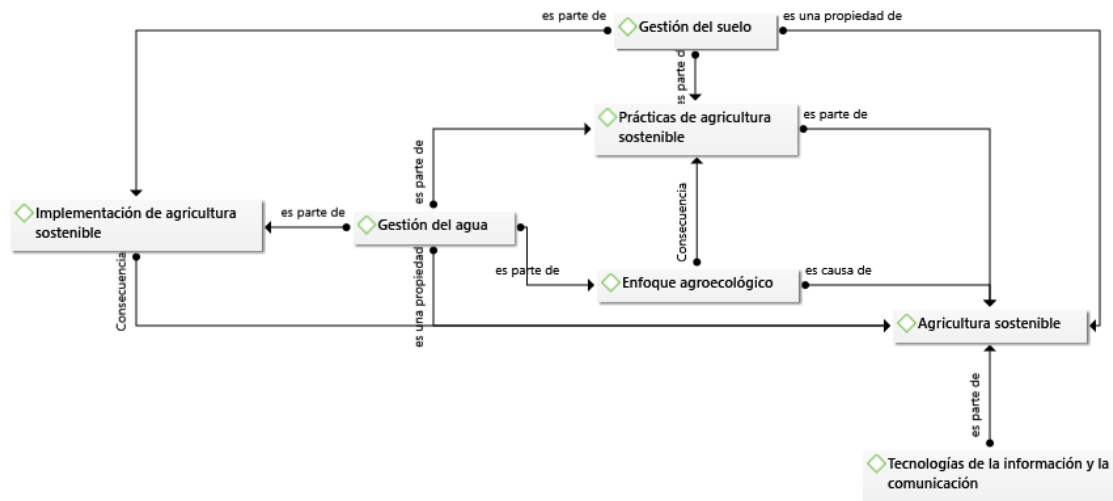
es parte de
Gestión del suelo
es una propiedad de
es parte de
Prácticas de agricultura sostenible
es parte de
es parte de
Implementación de agricultura sostenible
es parte de
Gestión del agua
Consecuencia
es parte de
Enfoque agroecológico
es causa de
Consecuencia
es una propiedad
Agricultura sostenible
es parte de
Tecnologías de la información y la comunicación